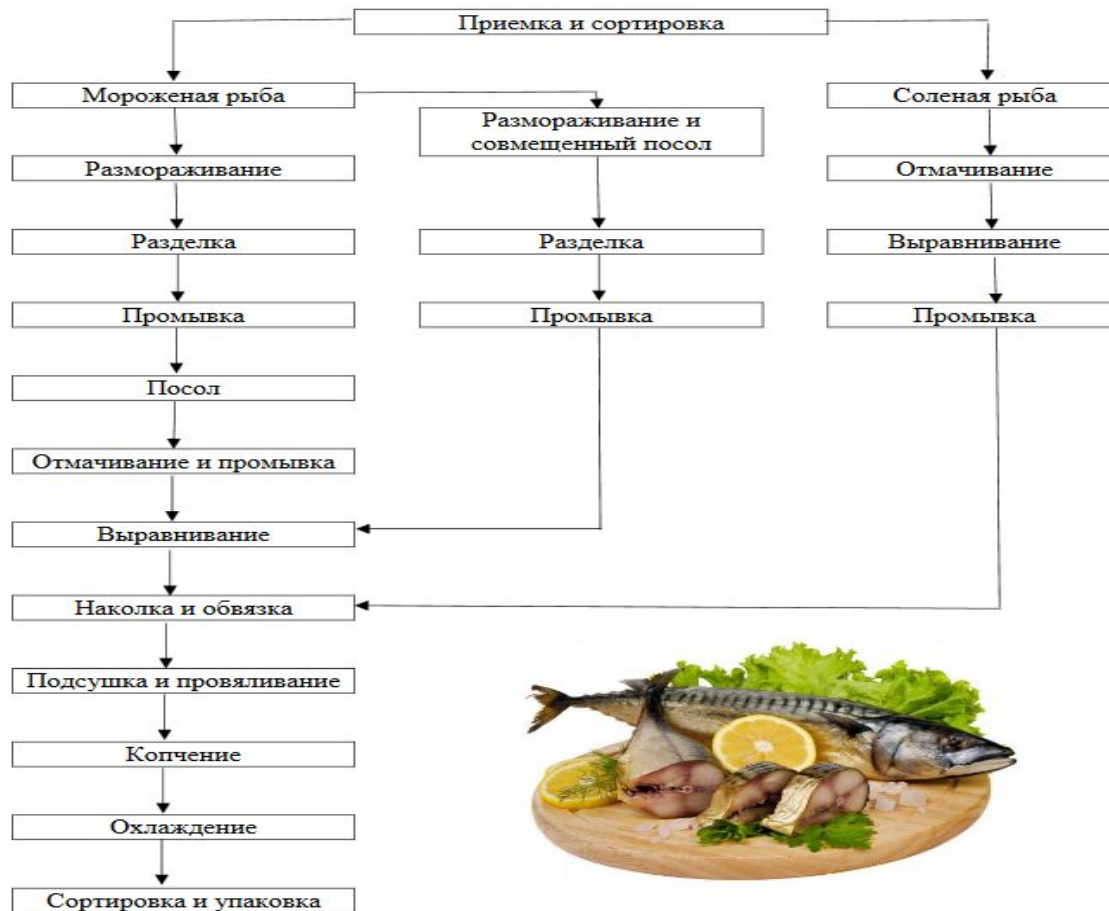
Приемка и сортировка

Мороженая рыба

Размораживание

Разделка

Промывка

Посол

Отмачивание и промывка

Выравнивание

Наколка и обвязка

Подсушка и провяливание

Копчение

Охлаждение

Сортировка и упаковка

Размораживание и совмещенный посол

Разделка

Промывка

Соленая рыба

Отмачивание

Выравнивание

Промывка